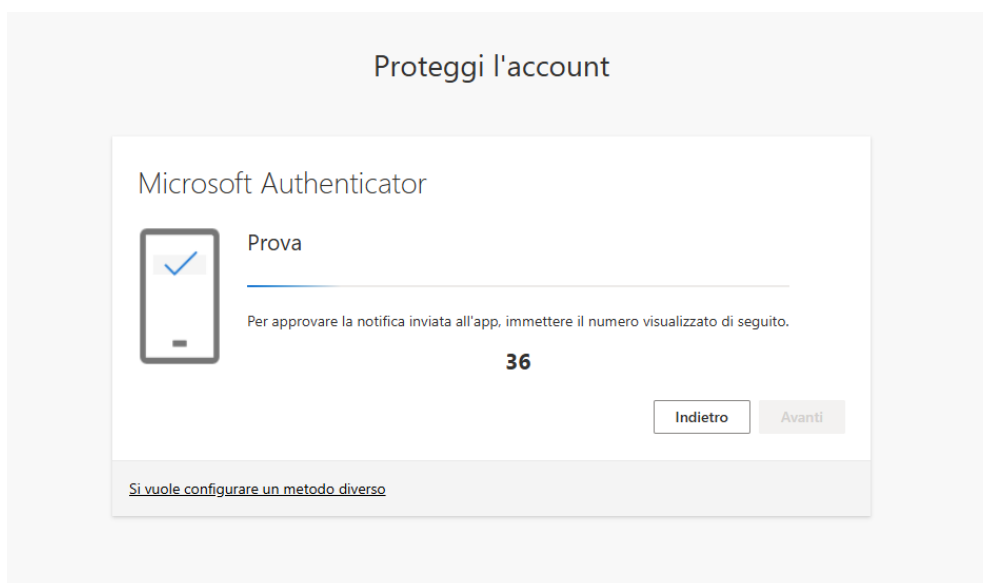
Proteggi l'account

Microsoft Authenticator

Prova

Per approvare la notifica inviata all'app, immettere il numero visualizzato di seguito.

36

Indietro

Avanti

Si vuole configurare un metodo diverso